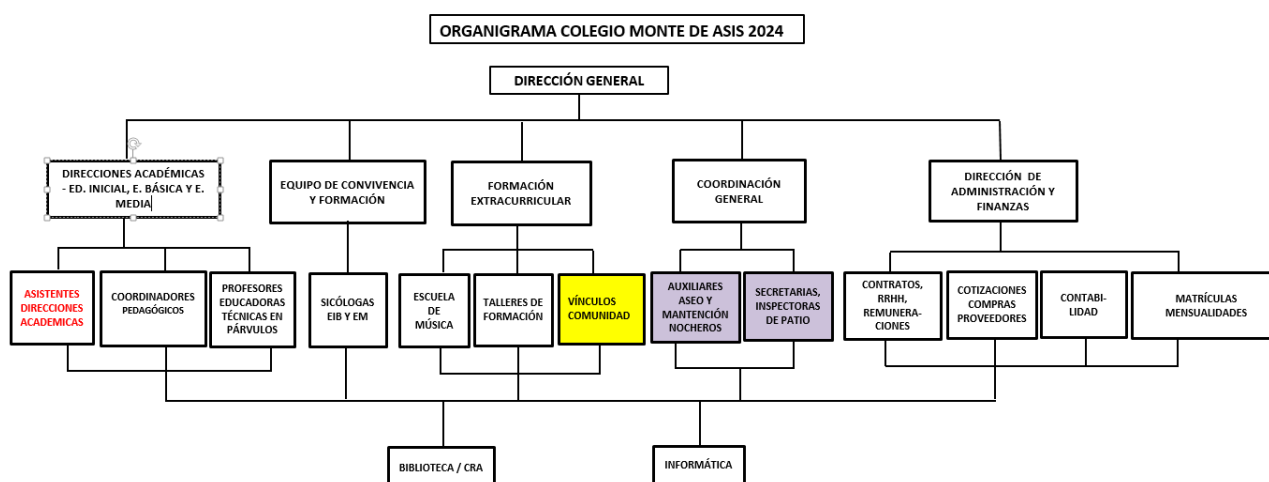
ORGANIGRAMA COLEGIO MONTE DE ASIS 2024

DIRECCIÓN GENERAL

DIRECCIONES ACADÉMICAS - ED. INICIAL, E. BÁSICA Y E. MEDIA

EQUIPO DE CONVIVENCIA Y FORMACIÓN

FORMACIÓN EXTRACURRICULAR

COORDINACIÓN GENERAL

DIRECCIÓN DE ADMINISTRACIÓN Y FINANZAS

ASISTENTES DIRECCIONES ACADEMICAS

COORDINADORES PEDAGÓGICOS

PROFESORES EDUCADORAS TÉCNICAS EN PÁRVULOS

SICÓLOGAS EIB Y EM

ESCUELA DE MÚSICA

TALLERES DE FORMACIÓN

VÍNCULOS COMUNIDAD

AUXILIARES ASEO Y MANTENCIÓN NOCHEROS

SECRETARIAS, INSPECTORAS DE PATIO

CONTRATOS, RRHH, REMUNERACIONES

COTIZACIONES COMPRAS PROVEEDORES

CONTABILIDAD

MATRÍCULAS MENSUALIDADES

BIBLIOTECA / CRA

INFORMÁTICA